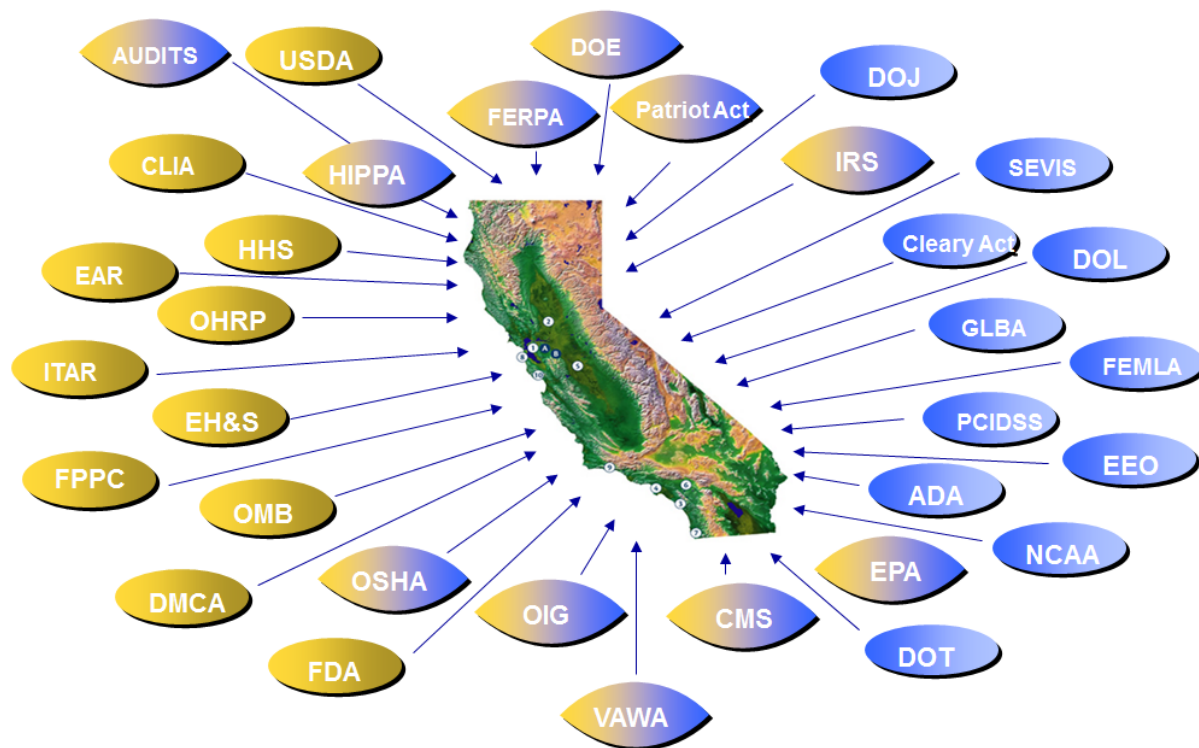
AUDITS

USDA

DOE

FERPA

Patriot Act

DOJ

CLIA

HIPPA

IRS

SEVIS

HHS

Cleary Act

DOL

EAR

OHRP

GLBA

ITAR

FEMLA

EH&S

PCIDSS

FPPC

EEO

OMB

ADA

DMCA

NCAA

OSHA

EPA

OIG

CMS

FDA

DOT

VAWA